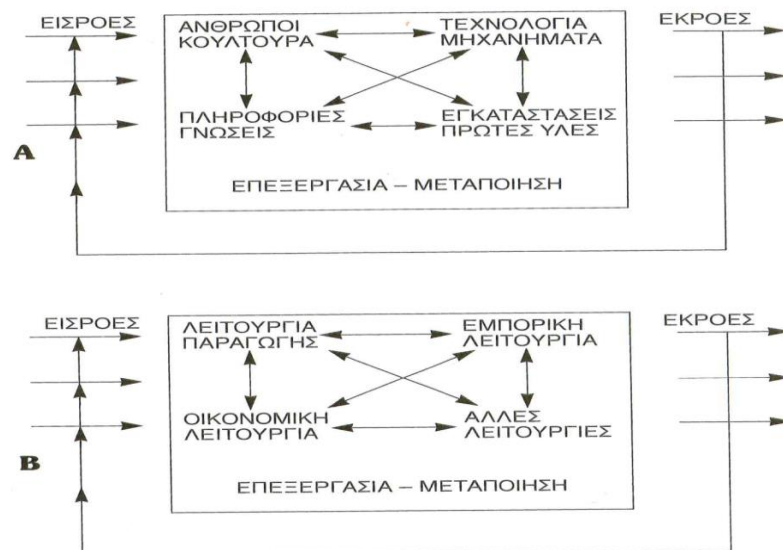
ΕΙΣΡΟΕΣ

ΑΝΘΡΩΠΟΙ ΚΟΥΛΤΟΥΡΑ

ΤΕΧΝΟΛΟΓΙΑ ΜΗΧΑΝΗΜΑΤΑ

ΠΛΗΡΟΦΟΡΙΕΣ ΓΝΩΣΕΙΣ

ΕΓΚΑΤΑΣΤΑΣΕΙΣ ΠΡΩΤΕΣ ΥΛΕΣ

ΕΠΕΞΕΡΓΑΣΙΑ – ΜΕΤΑΠΟΙΗΣΗ

ΕΚΡΟΕΣ

A

ΕΙΣΡΟΕΣ

ΛΕΙΤΟΥΡΓΙΑ ΠΑΡΑΓΩΓΗΣ

ΕΜΠΟΡΙΚΗ ΛΕΙΤΟΥΡΓΙΑ

ΟΙΚΟΝΟΜΙΚΗ ΛΕΙΤΟΥΡΓΙΑ

ΑΛΛΕΣ ΛΕΙΤΟΥΡΓΙΕΣ

ΕΠΕΞΕΡΓΑΣΙΑ – ΜΕΤΑΠΟΙΗΣΗ

ΕΚΡΟΕΣ

B